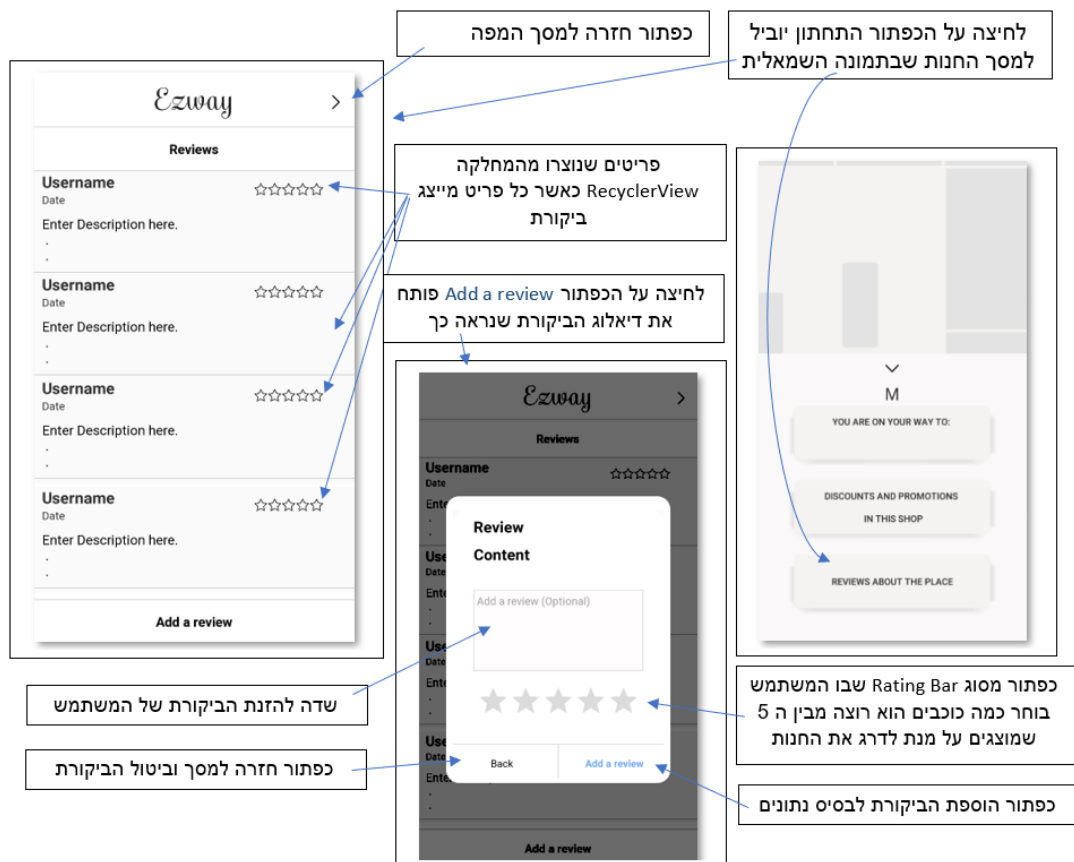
כפתור חזרה למסך המפה

לחיצה על הכפתור התחתון יוביל למסך החנות שבתמונה השמאלית

Ezway
>
Reviews
Username
Date
Enter Description here.
.
.
Username
Date
Enter Description here.
.
.
Username
Date
Enter Description here.
.
.
Username
Date
Enter Description here.
.
.
Add a review

פריטים שנוצרו מהמחלקה RecyclerView כאשר כל פריט מייצג ביקורת

לחיצה על הכפתור Add a review פותח את דיאלוג הביקורת שנראה כך

Ezway
>
Reviews
Username
Date
Ente
Use
Date
Use
Date
Ente
Use
Date
Ente
Review
Content
Add a review (Optional)
Back
Add a review
Add a review

M
YOU ARE ON YOUR WAY TO:
DISCOUNTS AND PROMOTIONS
IN THIS SHOP
REVIEWS ABOUT THE PLACE

שדה להזנת הביקורת של המשתמש

כפתור מסוג Rating Bar שבו המשתמש בוחר כמה כוכבים הוא רוצה מבין ה 5 שמוצגים על מנת לדרג את החנות

כפתור חזרה למסך וביטול הביקורת

כפתור הוספת הביקורת לבסיס נתונים